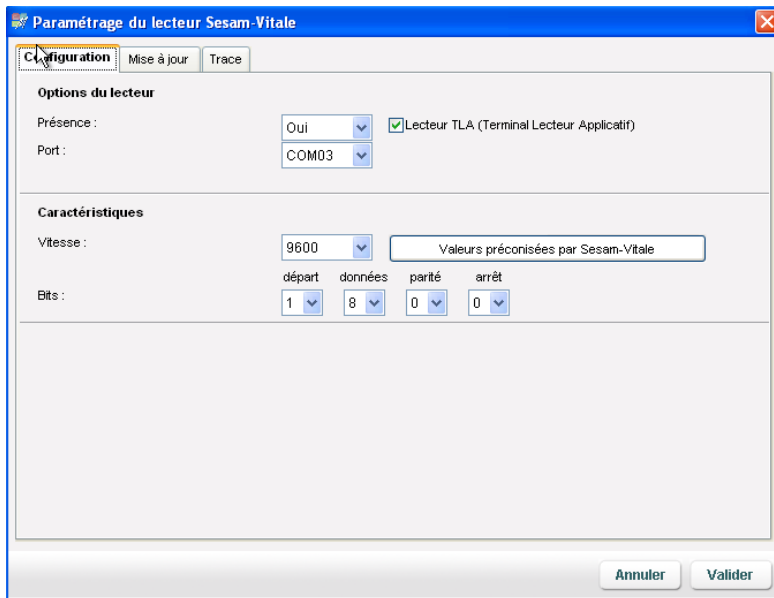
Paramétrage du lecteur Sesam-Vitale

Configuration | Mise à jour | Trace

Options du lecteur

Présence : Oui

Lecteur TLA (Terminal Lecteur Applicatif)

Port : COM03

Caractéristiques

Vitesse : 9600

Valeurs préconisées par Sesam-Vitale

| | départ | données | parité | arrêt |
|---|---|---|---|---|
| Bits : | 1 | 8 | 0 | 0 |

Annuler | Valider